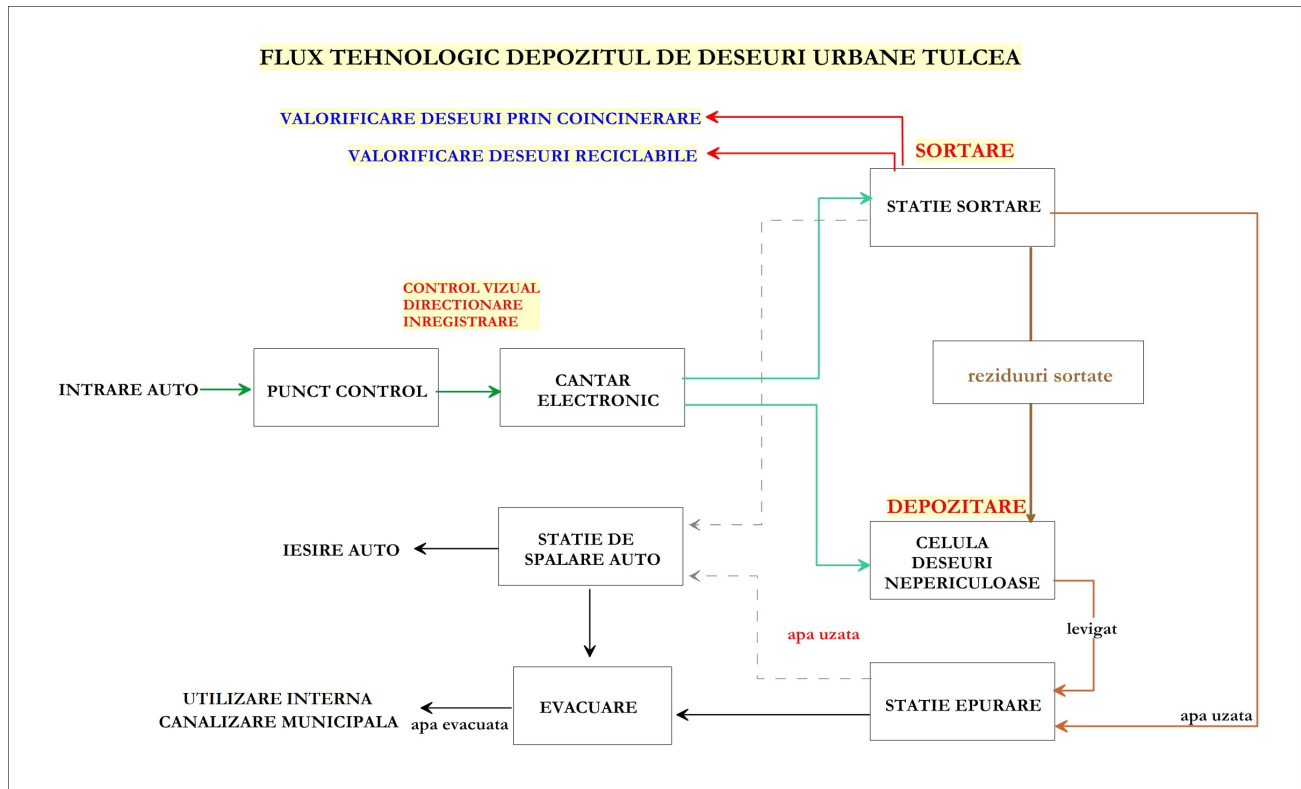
FLUX TEHNOLOGIC DEPOZITUL DE DESEURI URBANE TULCEA

VALORIFICARE DESEURI PRIN COINCINERARE

VALORIFICARE DESEURI RECICLABILE

SORTARE

STATIE SORTARE

CONTROL VIZUAL
DIRECTIONARE
INREGISTRARE

reziduuri sortate

INTRARE AUTO

PUNCT CONTROL

CANTAR ELECTRONIC

DEPOZITARE

STATIE DE SPALARE AUTO

IESIRE AUTO

CELULA DESEURI NEPERICULOASE

levigat

apa uzata

UTILIZARE INTERNA
CANALIZARE MUNICIPALA

apa evacuata

EVACUARE

STATIE EPURARE

apa uzata